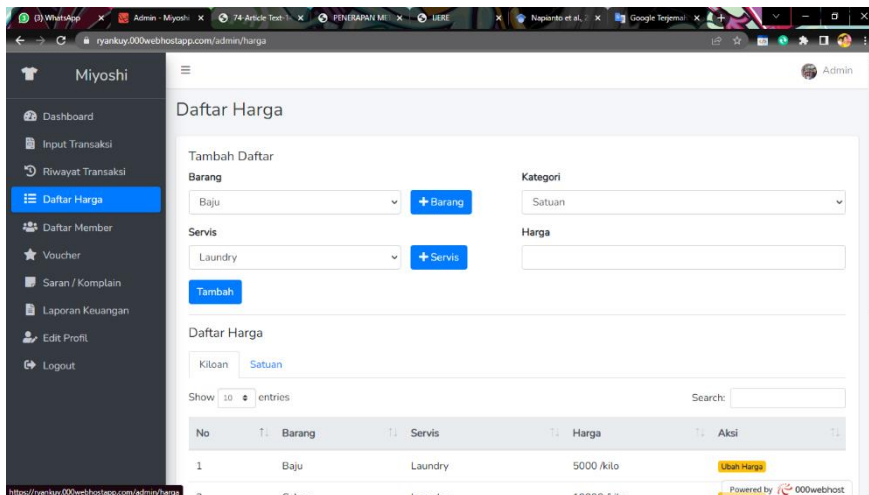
(3) WhatsApp × Admin - Miyoshi × 74-Article Text-1 × PENERAPAN ME × UERE × Napianto et al, × Google Terjemah ×

ryankuy.000webhostapp.com/admin/harga

Miyoshi

Admin

Dashboard
Input Transaksi
Riwayat Transaksi
Daftar Harga
Daftar Member
Voucher
Saran / Komplain
Laporan Keuangan
Edit Profil
Logout

Daftar Harga

Tambah Daftar

Barang

Baju

+ Barang

Kategori

Satuan

Servis

Laundry

+ Servis

Harga

Tambah

Daftar Harga

Kiloan Satuan

Show 10 entries

Search:

| No | Barang | Servis | Harga | Aksi |
|---|---|---|---|---|
| 1 | Baju | Laundry | 5000 /kilo | Ubah Harga |
| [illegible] | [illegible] | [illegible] | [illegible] | |

https://ryankuy.000webhostapp.com/admin/harga

Powered by 000webhost